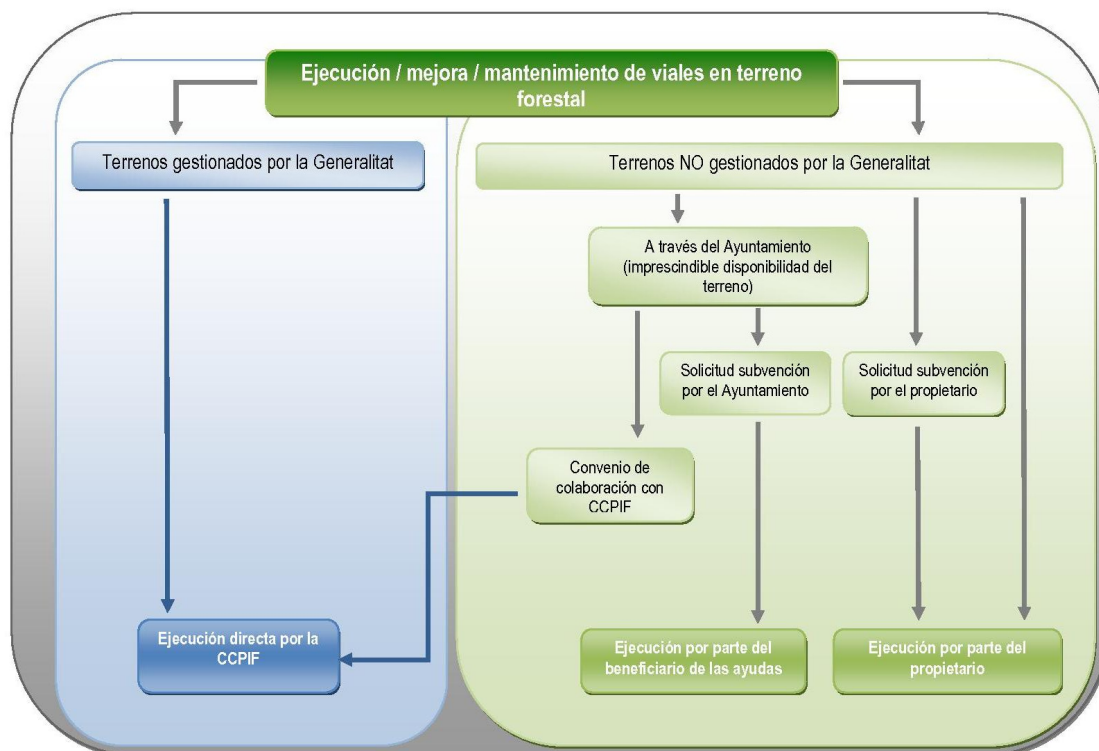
Ejecución / mejora / mantenimiento de viales en terreno forestal

Terrenos gestionados por la Generalitat

Terrenos NO gestionados por la Generalitat

A través del Ayuntamiento (imprescindible disponibilidad del terreno)

Solicitud subvención por el Ayuntamiento

Solicitud subvención por el propietario

Convenio de colaboración con CCPIF

Ejecución directa por la CCPIF

Ejecución por parte del beneficiario de las ayudas

Ejecución por parte del propietario